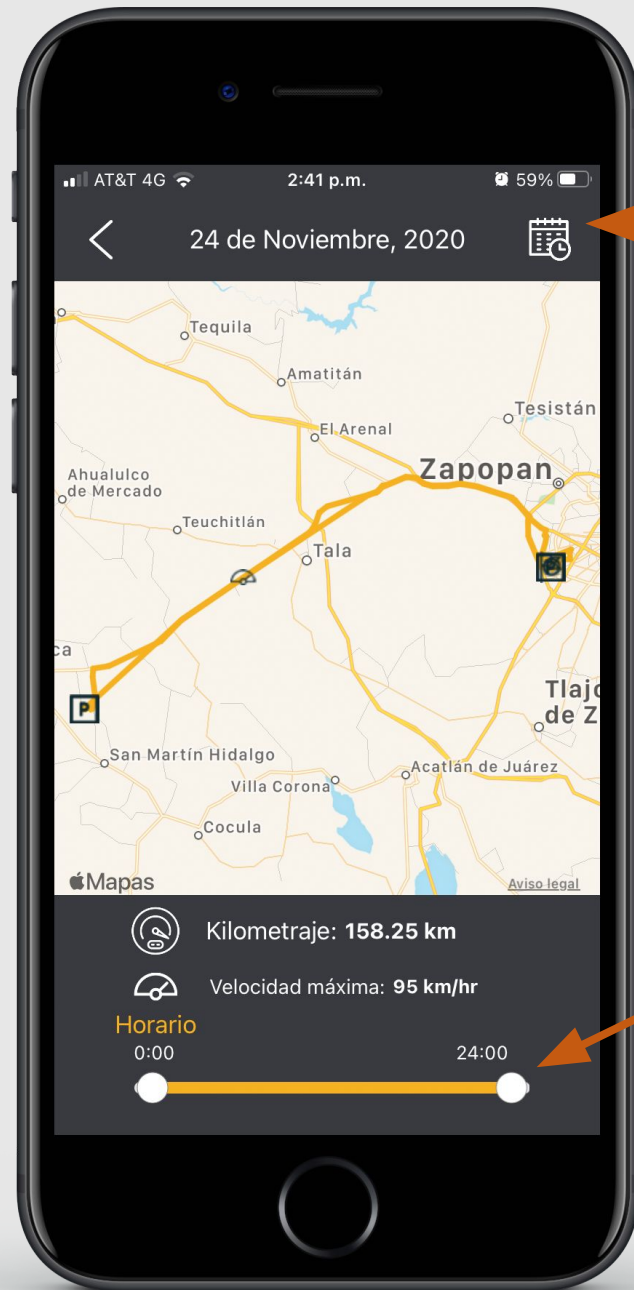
AT&T 4G 2:41 p.m. 59%

24 de Noviembre, 2020

Tequila
Amatitán
Tesistán
El Arenal
Zapopan
Ahualulco de Mercado
Teuchitlán
Tala
ca
P
Tlajo de Z
San Martín Hidalgo
Acatlán de Juárez
Villa Corona
Cocula
Mapas
Aviso legal

Kilometraje: 158.25 km
Velocidad máxima: 95 km/hr
Horario
0:00
24:00